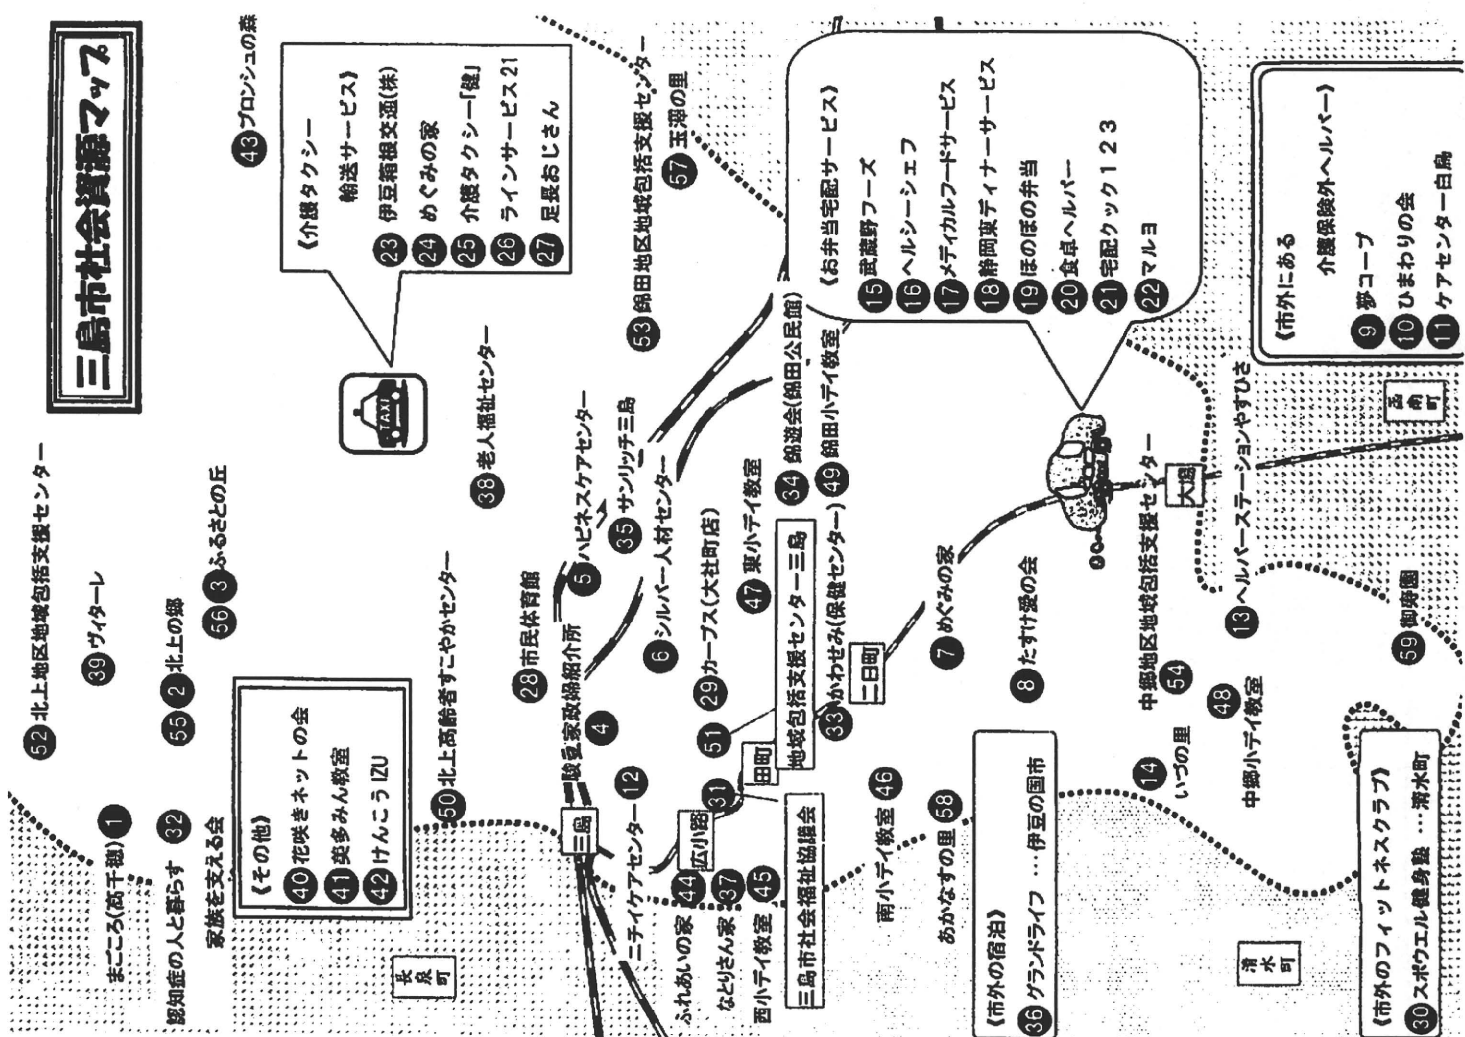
三島市社会資源マップ

《介護タクシー
輸送サービス》
23 伊豆箱根交通(株)
24 めぐみの家
25 介護タクシー「健」
26 ラインサービス21
27 足長おじさん

43 ブロンシュの森

53 錦田地区地域包括支援センター
57 玉翠の里

《お弁当宅配サービス》
15 武蔵野フーズ
16 ヘルシーシェフ
17 メディカルフードサービス
18 静岡東ディナーサービス
19 ほのぼの弁当
20 食卓ヘルパー
21 宅配クック123
22 マルヨ

《市外にある
介護保険外ヘルパー》
9 夢コープ
10 ひまわりの会
11 ケアセンター白鳥

52 北上地区地域包括支援センター
39 ヴィターレ
55 2 北上の郷
56 3 ふるさとの丘
38 老人福祉センター
50 北上高齢者すこやかセンター
28 市民体育館
5 ハピネスケアセンター
35 サンリッチ三島
6 シルバー人材センター
4 駿豆家政婦紹介所
29 カーブス(大社町店)
47 東小デイ教室
34 錦遊会(錦田公民館)
49 錦田小デイ教室
51 地域包括支援センター三島
33 かわせみ(保健センター)
二日町
7 めぐみの家
8 たすけ愛の会
13 ヘルパーステーションやすらぎ
中郷地区地域包括支援センター 54
48 中郷小デイ教室
14 いづの里
59 翔寿園
大場
函南町

1 まごころ(高千穂)
32 認知症の人と暮らす家族を支える会

《その他》
40 花咲きネットの会
41 英多みん教室
42 けんこう IZU

長泉町
三島
12 ニチイケアセンター
広小路
31
田町
44 ふれあいの家
37 なとりさん家
45 西小デイ教室
三島市社会福祉協議会
46 南小デイ教室
58 あかなすの里

《市外の宿泊》
36 グランドライフ …伊豆の国市

清水町

《市外のフィットネスクラブ》
30 スポウエル健身館 …清水町